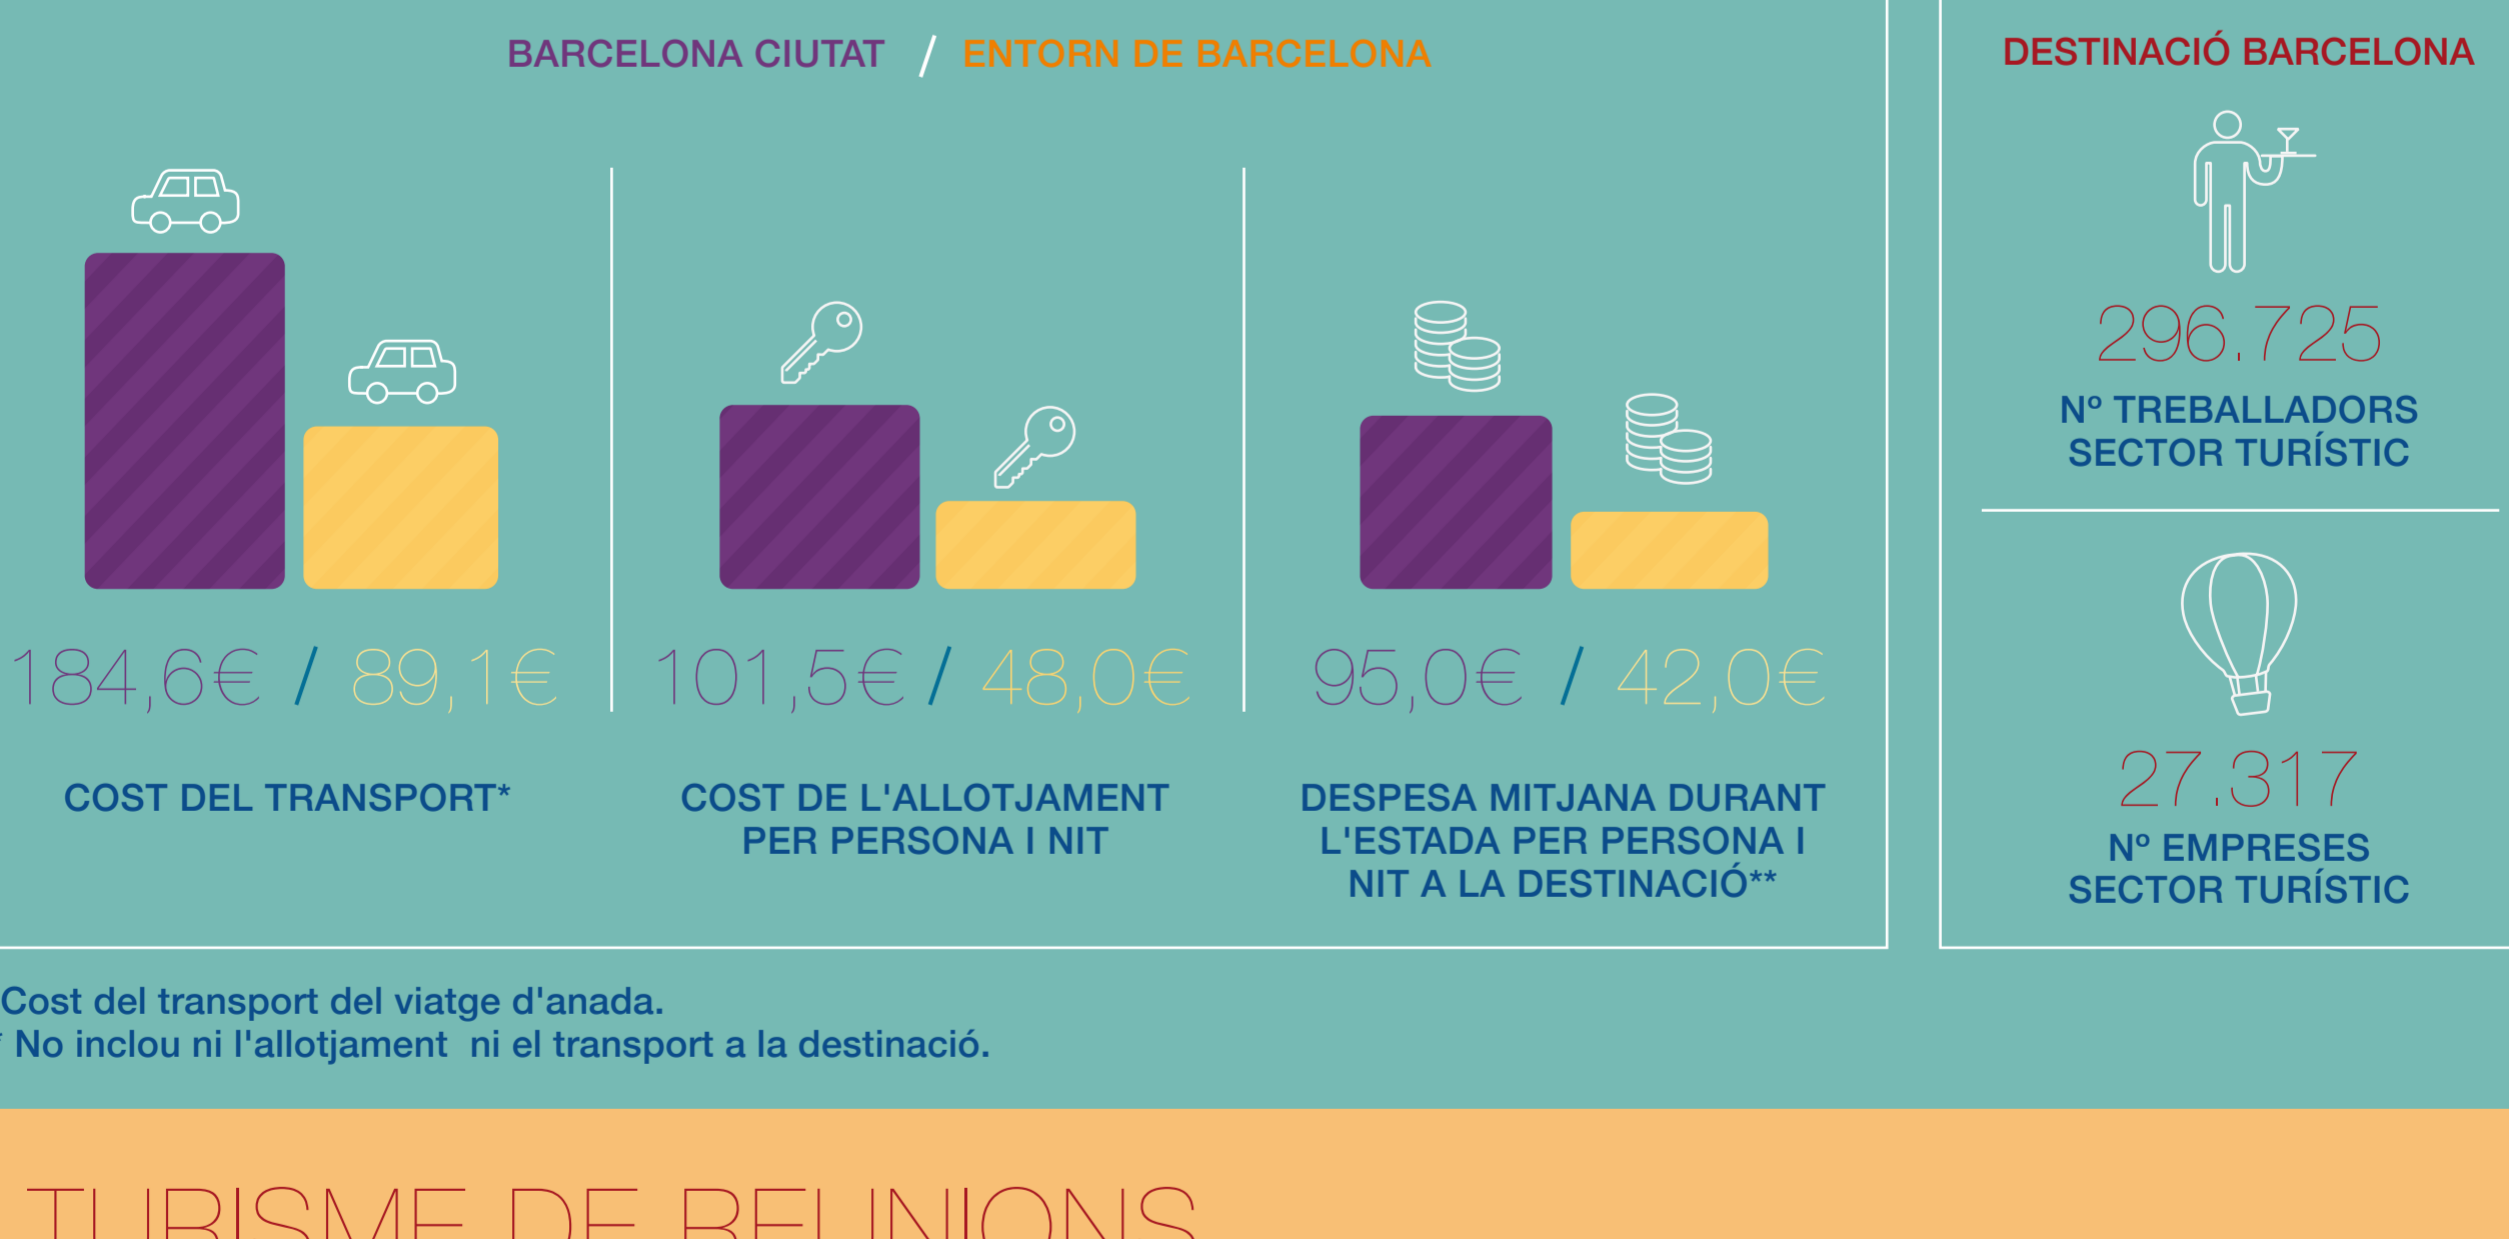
BARCELONA CIUTAT / ENTORN DE BARCELONA

184,6€ / 89,1€

COST DEL TRANSPORT*

101,5€ / 48,0€

COST DE L'ALLOTJAMENT PER PERSONA I NIT

95,0€ / 42,0€

DESPESA MITJANA DURANT L'ESTADA PER PERSONA I NIT A LA DESTINACIÓ**

DESTINACIÓ BARCELONA

296.725

Nº TREBALLADORS SECTOR TURÍSTIC

27.317

Nº EMPRESES SECTOR TURÍSTIC

Cost del transport del viatge d'anada.
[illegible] No inclou ni l'allotjament ni el transport a la destinació.

TURISME DE REUNIONS